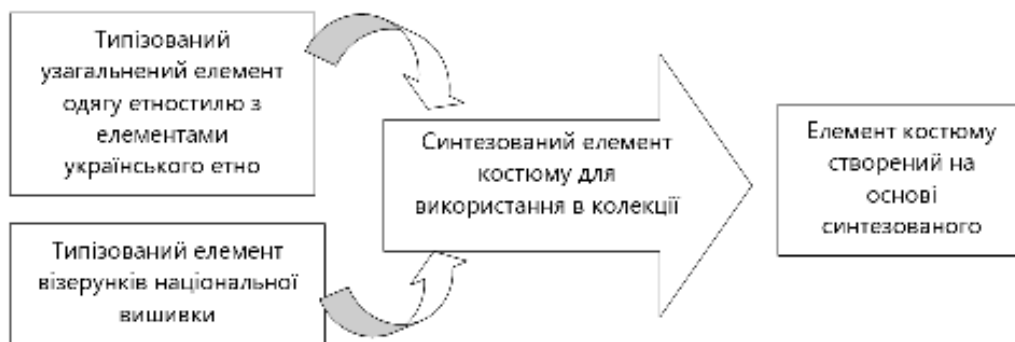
Типізований узагальнений елемент одягу етностилю з елементами українського етно

Типізований елемент візерунків національної вишивки

Синтезований елемент костюму для використання в колекції

Елемент костюму створений на основі синтезованого